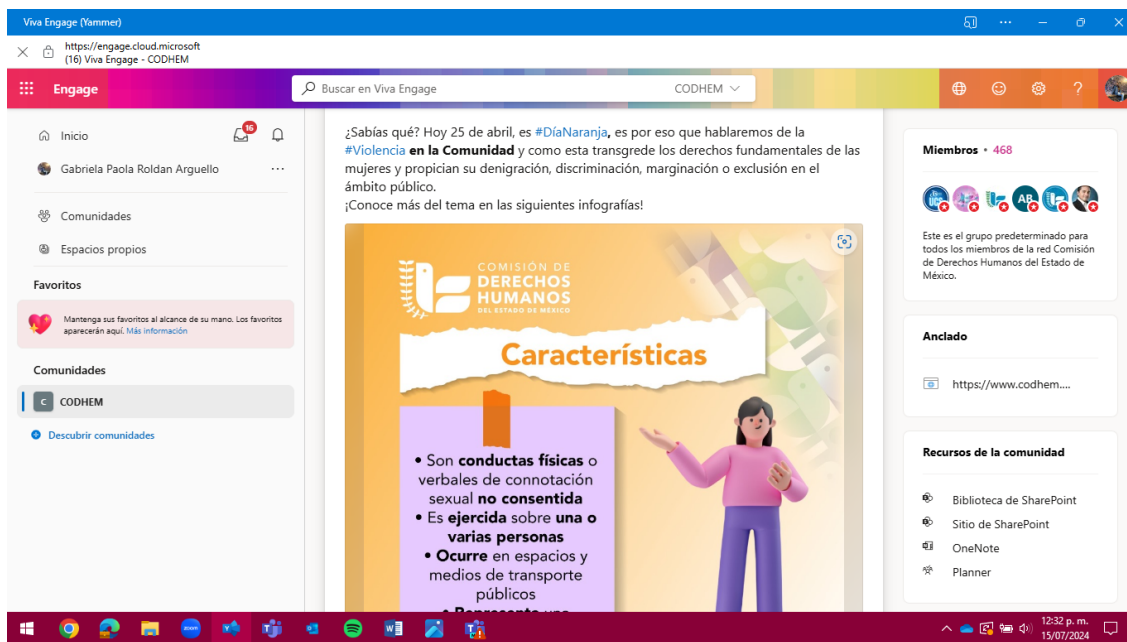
Viva Engage (Yammer)

https://engage.cloud.microsoft
(16) Viva Engage - CODHEM

Engage

Buscar en Viva Engage

CODHEM

Inicio 16

Gabriela Paola Roldan Arguello ···

Comunidades

Espacios propios

Favoritos

Mantenga sus favoritos al alcance de su mano. Los favoritos aparecerán aquí. Más información

Comunidades

C CODHEM

Descubrir comunidades

¿Sabías qué? Hoy 25 de abril, es #DíaNaranja, es por eso que hablaremos de la #Violencia en la Comunidad y como esta transgrede los derechos fundamentales de las mujeres y propician su denigración, discriminación, marginación o exclusión en el ámbito público.
¡Conoce más del tema en las siguientes infografías!

COMISIÓN DE DERECHOS HUMANOS DEL ESTADO DE MÉXICO

Características

• Son conductas físicas o verbales de connotación sexual no consentida
• Es ejercida sobre una o varias personas
• Ocurre en espacios y medios de transporte públicos
• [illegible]

Miembros • 468

AR

Este es el grupo predeterminado para todos los miembros de la red Comisión de Derechos Humanos del Estado de México.

Anclado

https://www.codhem....

Recursos de la comunidad

Biblioteca de SharePoint
Sitio de SharePoint
OneNote
Planner

12:32 p. m.
15/07/2024